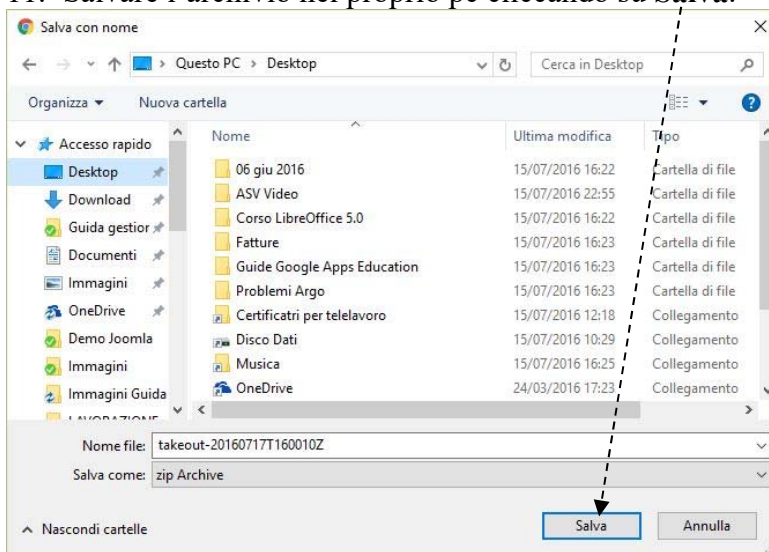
11. Salvare l'archivio nel proprio pc cliccando su Salva.

Salva con nome

Questo PC > Desktop

Cerca in Desktop

Organizza ▾ Nuova cartella

Accesso rapido
Desktop
Download
Guida gestior
Documenti
Immagini
OneDrive
Demo Joomla
Immagini
Immagini Guida
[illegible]

| Nome | Ultima modifica | Tipo |
|---|---|---|
| 06 giu 2016 | 15/07/2016 16:22 | Cartella di file |
| ASV Video | 15/07/2016 22:55 | Cartella di file |
| Corso LibreOffice 5.0 | 15/07/2016 16:22 | Cartella di file |
| Fatture | 15/07/2016 16:23 | Cartella di file |
| Guide Google Apps Education | 15/07/2016 16:23 | Cartella di file |
| Problemi Argo | 15/07/2016 16:23 | Cartella di file |
| Certificatri per telelavoro | 15/07/2016 12:18 | Collegamento |
| Disco Dati | 15/07/2016 10:29 | Collegamento |
| Musica | 15/07/2016 16:25 | Collegamento |
| OneDrive | 24/03/2016 17:23 | Collegamento |

Nome file: takeout-20160717T160010Z
Salva come: zip Archive

Nascondi cartelle

Salva Annulla